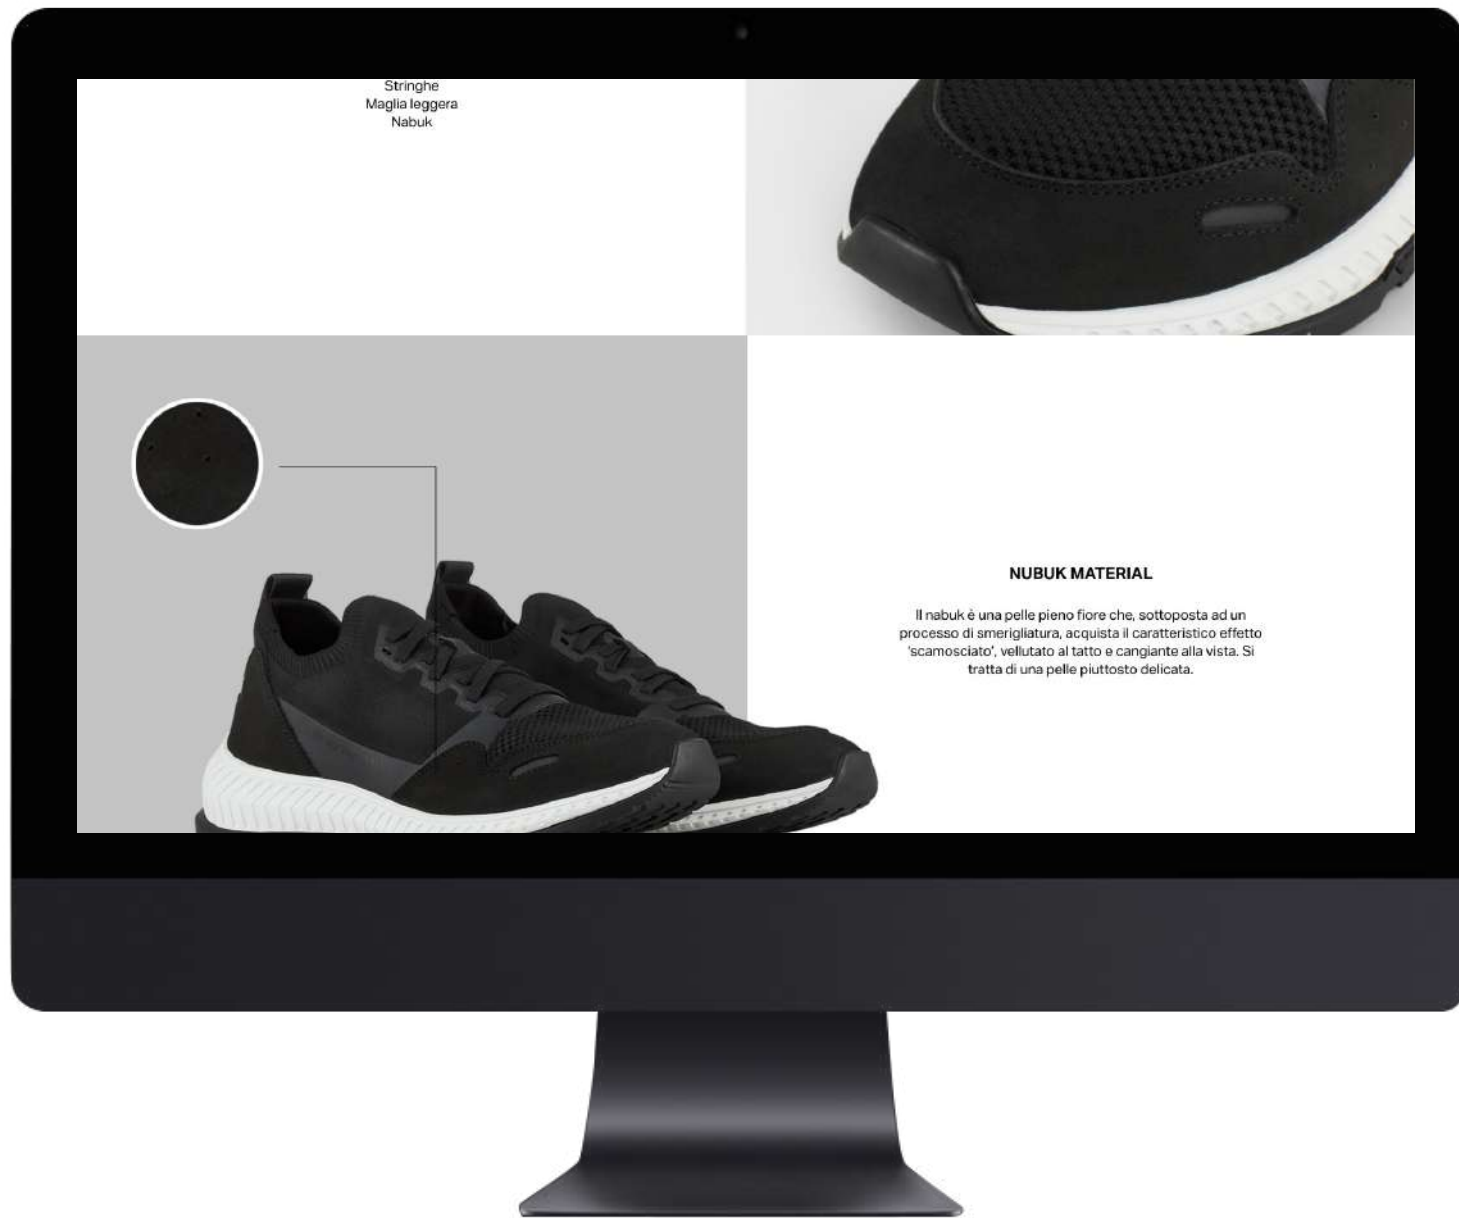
Stringhe
Maglia leggera
Nabuk

NUBUK MATERIAL

Il nabuk è una pelle pieno fiore che, sottoposta ad un processo di smerigliatura, acquista il caratteristico effetto 'scamosciato', vellutato al tatto e cangiante alla vista. Si tratta di una pelle piuttosto delicata.